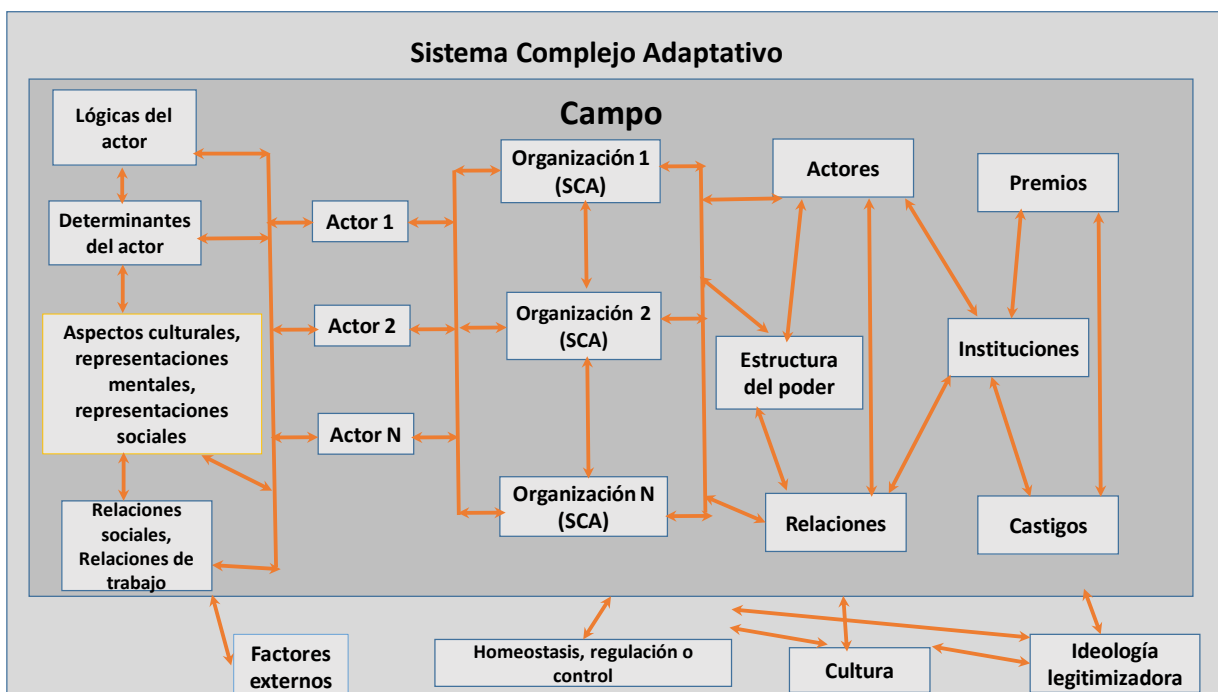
Sistema Complejo Adaptativo

Campo

Lógicas del actor

Determinantes del actor

Aspectos culturales, representaciones mentales, representaciones sociales

Relaciones sociales, Relaciones de trabajo

Actor 1

Actor 2

Actor N

Organización 1 (SCA)

Organización 2 (SCA)

Organización N (SCA)

Actores

Estructura del poder

Relaciones

Premios

Instituciones

Castigos

Factores externos

Homeostasis, regulación o control

Cultura

Ideología legitimizadora